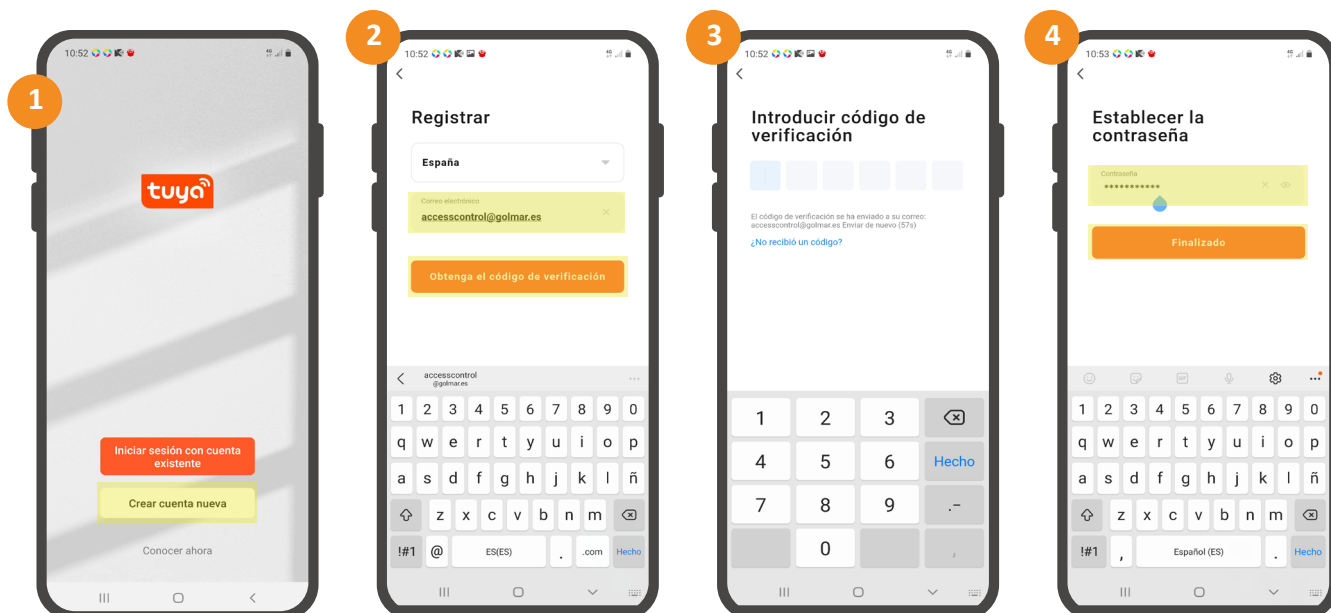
1

10:52

tuya

Iniciar sesión con cuenta existente

Crear cuenta nueva

Conocer ahora

2

10:52

Registrar

España

Correo electrónico
accesscontrol@golmar.es

Obtenga el código de verificación

accesscontrol
@golmar.es

1 2 3 4 5 6 7 8 9 0
q w e r t y u i o p
a s d f g h j k l ñ
z x c v b n m
!#1 @ ES(ES) . .com Hecho

3

10:52

Introducir código de verificación

El código de verificación se ha enviado a su correo: accesscontrol@golmar.es Enviar de nuevo (57s)

¿No recibió un código?

1 2 3
4 5 6 Hecho
7 8 9 .-
0 ,

4

10:53

Establecer la contraseña

Contraseña
••••••••••••

Finalizado

1 2 3 4 5 6 7 8 9 0
q w e r t y u i o p
a s d f g h j k l ñ
z x c v b n m
!#1 , Español (ES) . Hecho